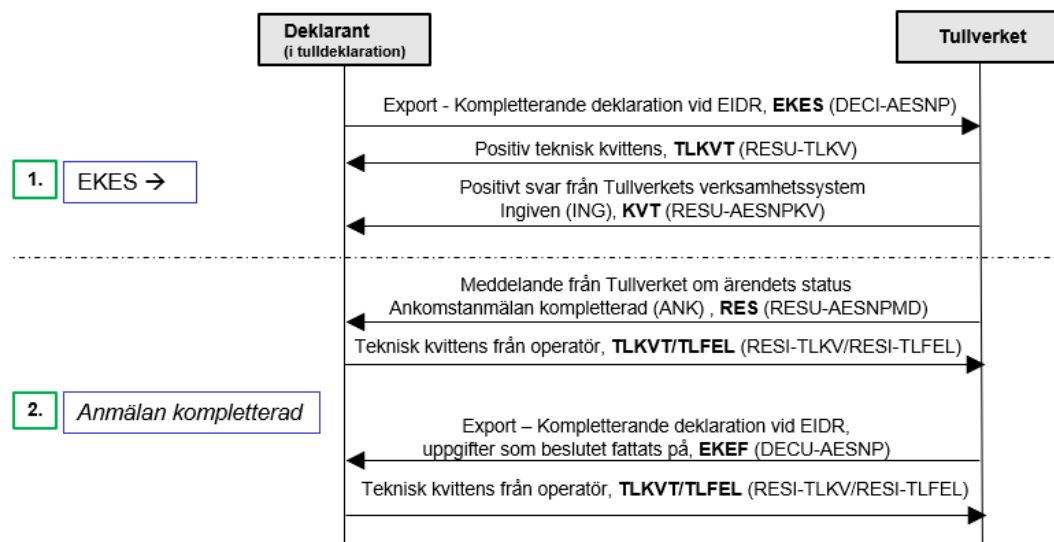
Deklarant
(i tulldeklaration)

Tullverket

Export - Kompletterande deklaration vid EIDR, **EKES** (DECI-AESNP)

Positiv teknisk kvittens, **TLKVT** (RESU-TLKV)

1. EKES →

Positivt svar från Tullverkets verksamhetssystem
Ingiven (ING), **KVT** (RESU-AESNPKV)

Meddelande från Tullverket om ärendets status
Ankomstanmälan kompletterad (ANK) , **RES** (RESU-AESNPMD)

Teknisk kvittens från operatör, **TLKVT/TLFEL** (RESI-TLKV/RESI-TLFEL)

2. *Anmälan kompletterad*

Export – Kompletterande deklaration vid EIDR,
uppgifter som beslutet fattats på, **EKEF** (DECU-AESNP)

Teknisk kvittens från operatör, **TLKVT/TLFEL** (RESI-TLKV/RESI-TLFEL)